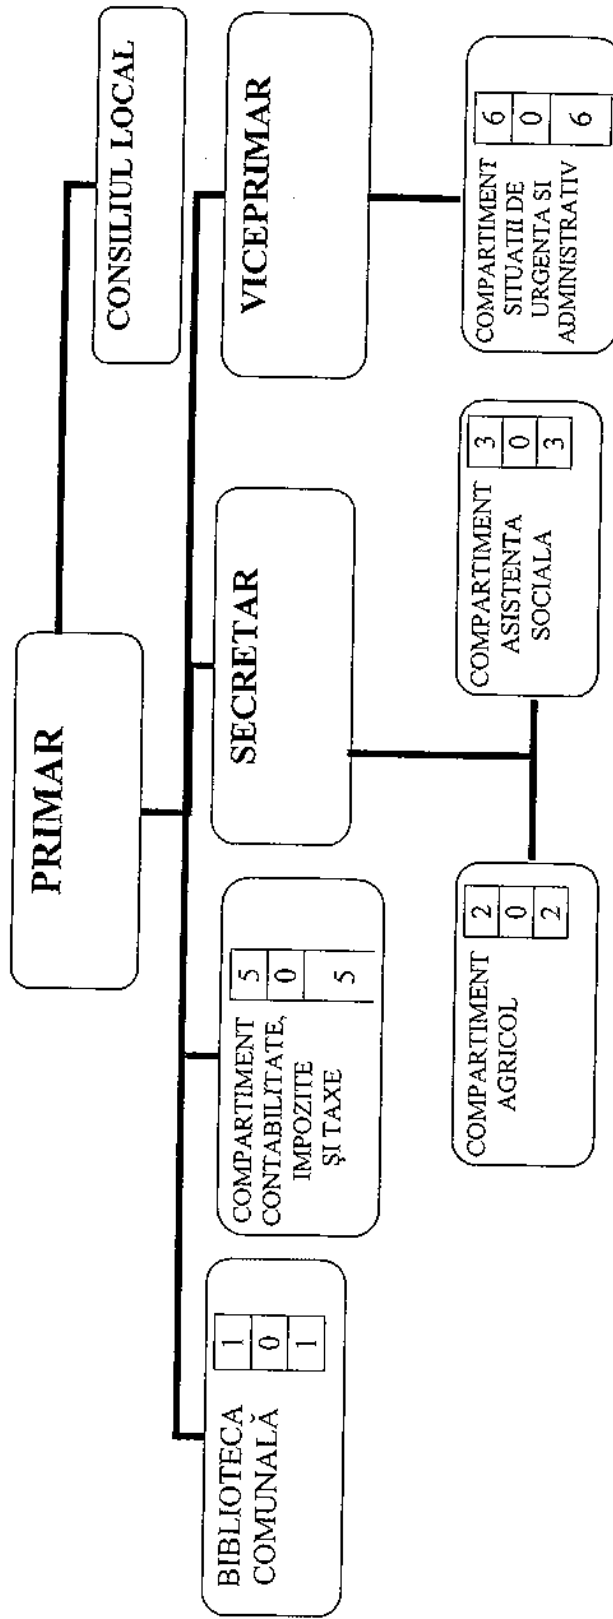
PRIMAR

CONSILIUL LOCAL

VICEPRIMAR

SECRETAR

BIBLIOTECA COMUNALĂ

| 1 |
|---|
| 0 |
| 1 |

COMPARTIMENT CONTABILITATE, IMPOZITE ŞI TAXE

| 5 |
|---|
| 0 |
| 5 |

COMPARTIMENT AGRICOL

| 2 |
|---|
| 0 |
| 2 |

COMPARTIMENT ASISTENTA SOCIALA

| 3 |
|---|
| 0 |
| 3 |

COMPARTIMENT SITUATII DE URGENTA SI ADMINISTRATIV

| 6 |
|---|
| 0 |
| 6 |